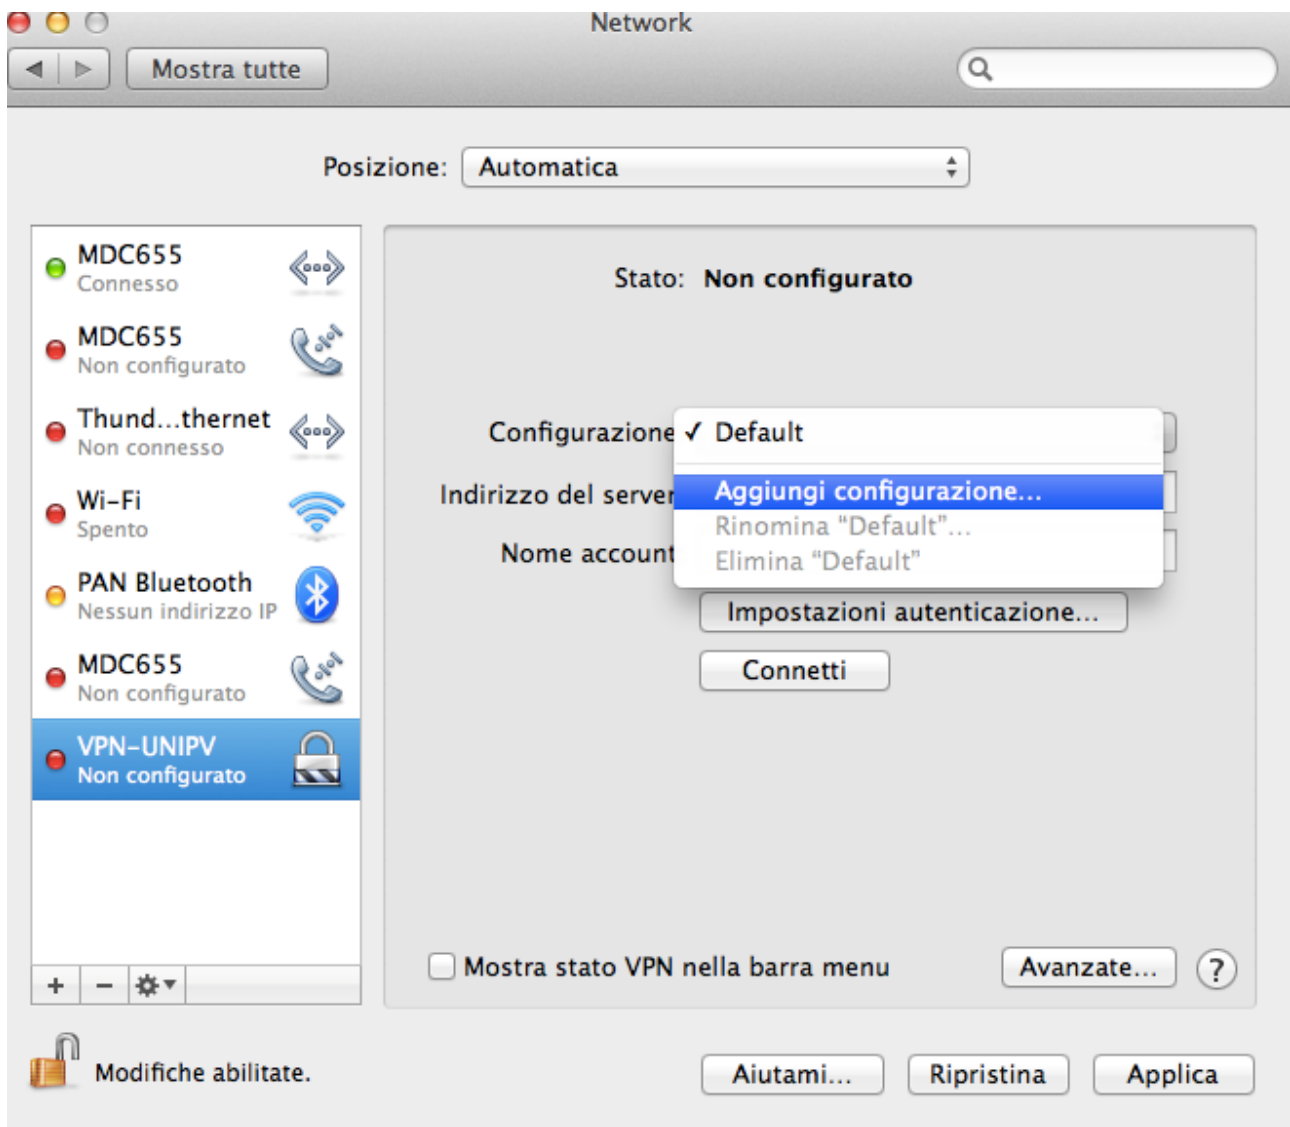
Network

Mostra tutte

Posizione: Automatica

MDC655
Connesso

MDC655
Non configurato

Thund...thernet
Non connesso

Wi-Fi
Spento

PAN Bluetooth
Nessun indirizzo IP

MDC655
Non configurato

VPN-UNIPV
Non configurato

+ −

Stato: Non configurato

Configurazione ✓ Default

Indirizzo del server Aggiungi configurazione...

Rinomina "Default"...

Nome account Elimina "Default"

Impostazioni autenticazione...

Connetti

Mostra stato VPN nella barra menu

Avanzate...

?

Modifiche abilitate.

Aiutami...

Ripristina

Applica